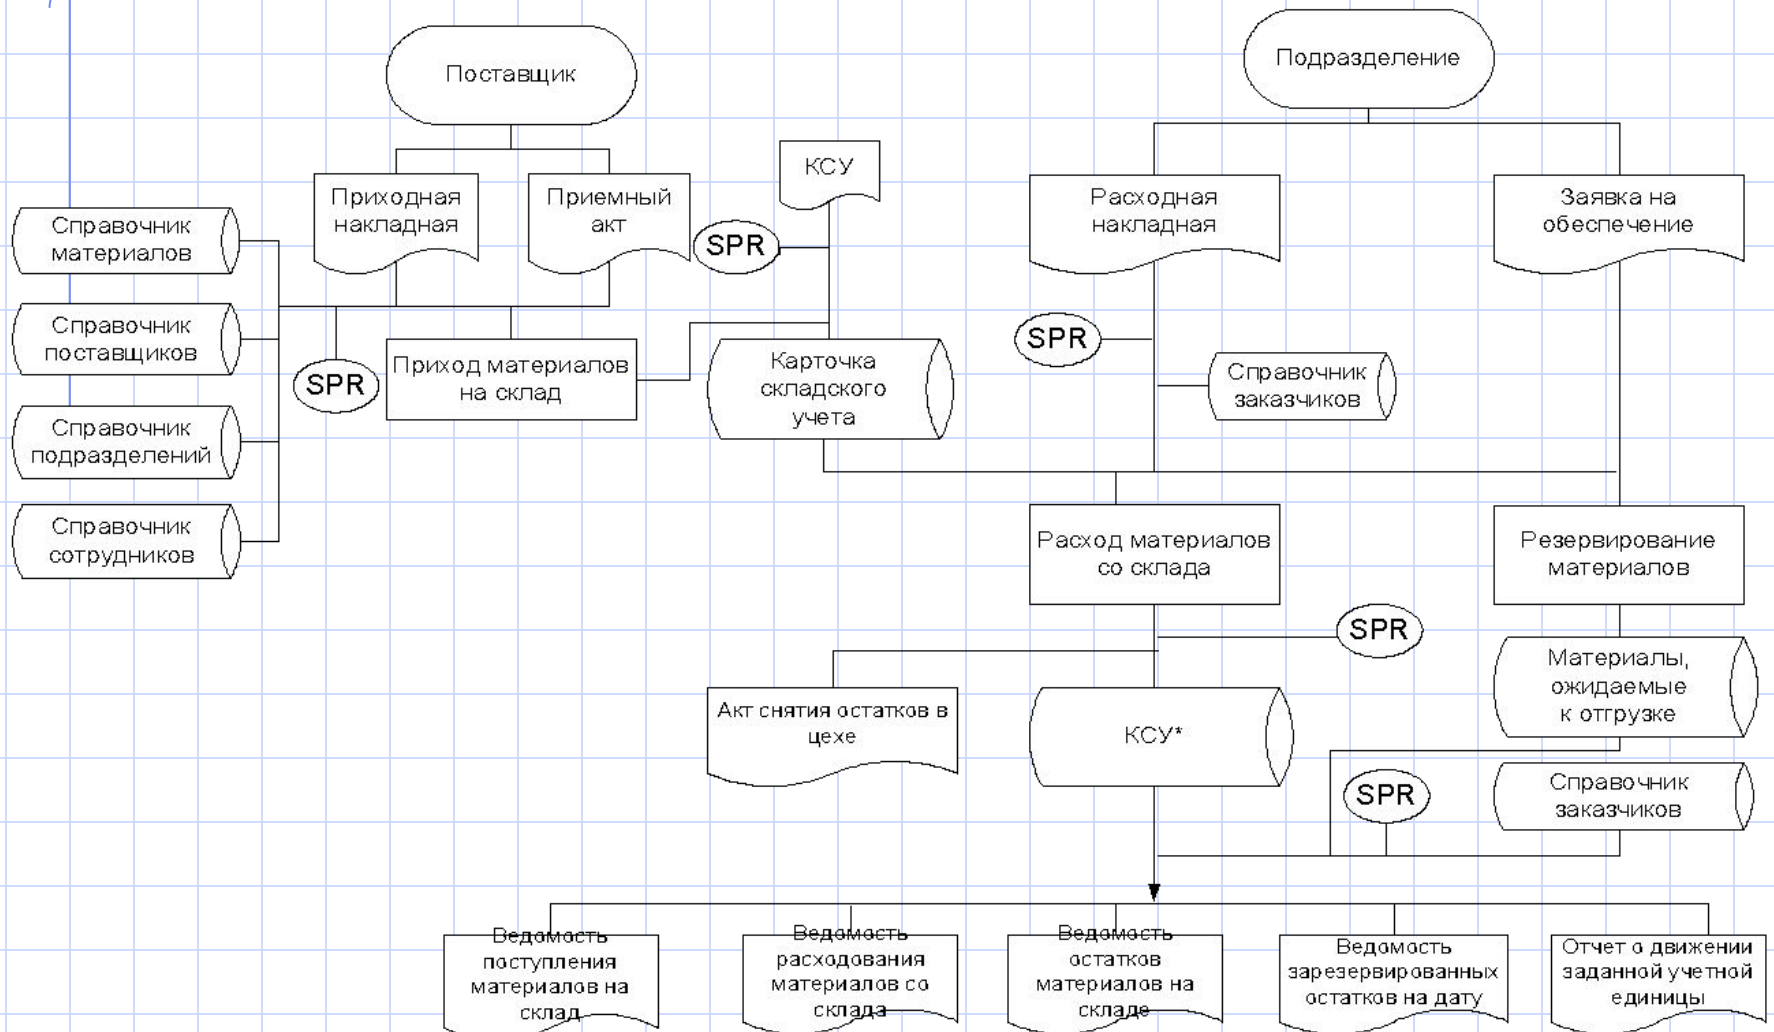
Поставщик

Подразделение

КСУ

Приходная накладная

Приемный акт

SPR

Расходная накладная

Заявка на обеспечение

Справочник материалов

Справочник поставщиков

Справочник подразделений

Справочник сотрудников

SPR

Приход материалов на склад

Карточка складского учета

SPR

Справочник заказчиков

Расход материалов со склада

Резервирование материалов

SPR

Материалы, ожидаемые к отгрузке

Акт снятия остатков в цехе

КСУ*

SPR

Справочник заказчиков

Ведомость поступления материалов на склад

Ведомость расходования материалов со склада

Ведомость остатков материалов на складе

Ведомость зарезервированных остатков на дату

Отчет о движении заданной учетной единицы